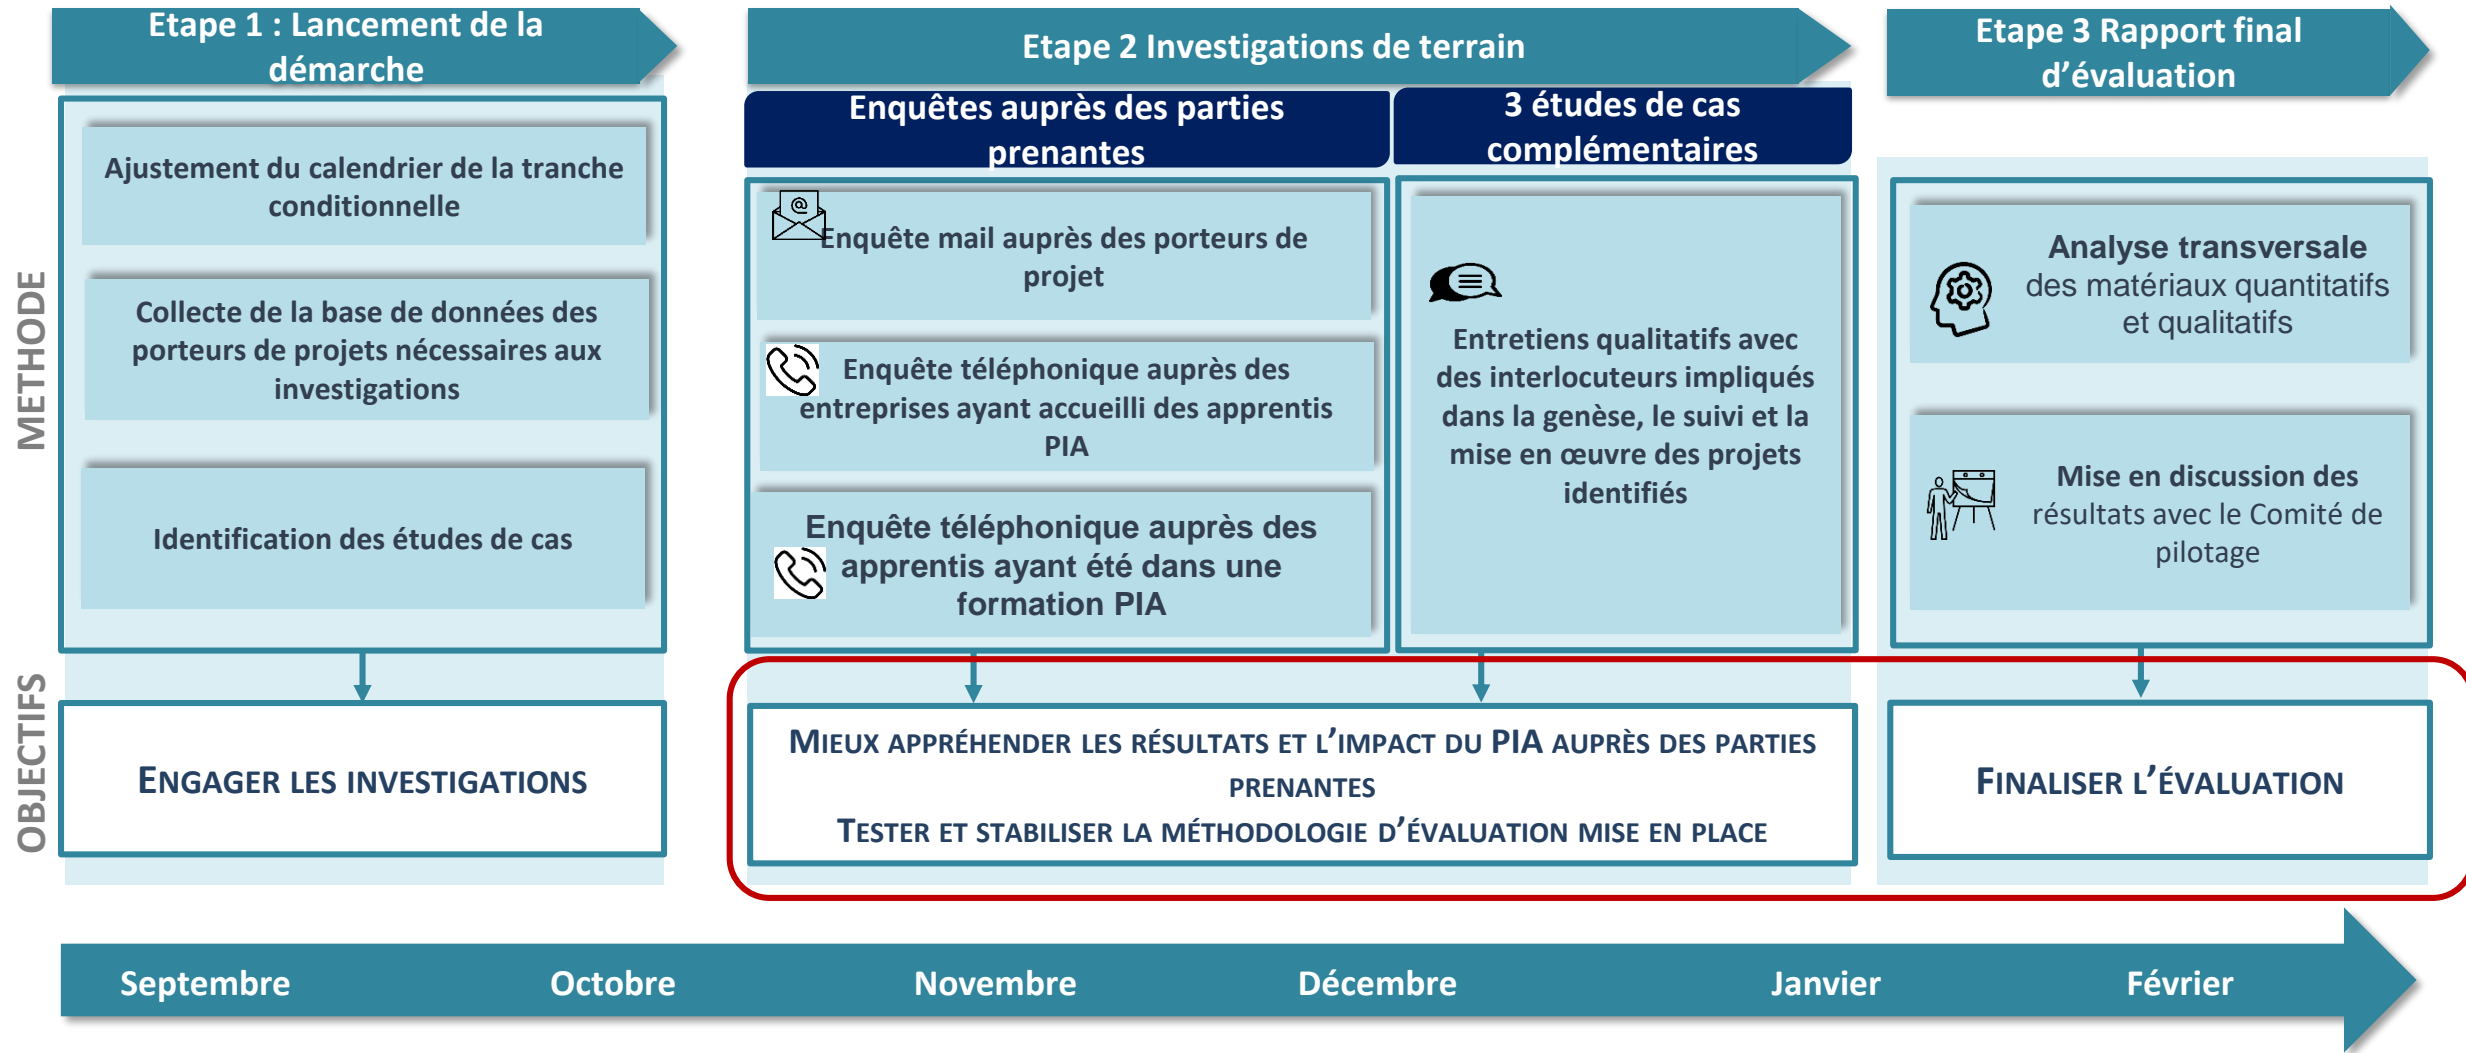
Etape 1 : Lancement de la démarche

Etape 2 Investigations de terrain

Etape 3 Rapport final d'évaluation

METHODE

Ajustement du calendrier de la tranche conditionnelle

Collecte de la base de données des porteurs de projets nécessaires aux investigations

Identification des études de cas

Enquêtes auprès des parties prenantes

Enquête mail auprès des porteurs de projet

Enquête téléphonique auprès des entreprises ayant accueilli des apprentis PIA

Enquête téléphonique auprès des apprentis ayant été dans une formation PIA

3 études de cas complémentaires

Entretiens qualitatifs avec des interlocuteurs impliqués dans la genèse, le suivi et la mise en œuvre des projets identifiés

Analyse transversale des matériaux quantitatifs et qualitatifs

Mise en discussion des résultats avec le Comité de pilotage

OBJECTIFS

ENGAGER LES INVESTIGATIONS

MIEUX APPRÉHENDER LES RÉSULTATS ET L'IMPACT DU PIA AUPRÈS DES PARTIES PRENANTES

TESTER ET STABILISER LA MÉTHODOLOGIE D'ÉVALUATION MISE EN PLACE

FINALISER L'ÉVALUATION

Septembre Octobre Novembre Décembre Janvier Février